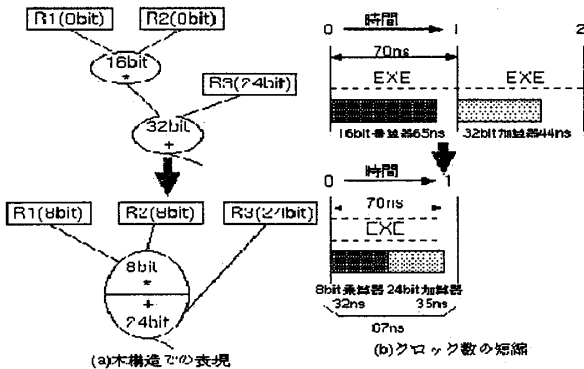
R1(0bit) R2(0bit)

16bit
*

R3(24bit)

32bit
+

R1(8bit) R2(8bit) R3(24bit)

8bit
*
+
24bit

(a)木構造での表現

0 時間 1 2

70ns

EXE EXE

16bit乗算器65ns 32bit加算器44ns

0 時間 1

70ns

EXE

8bit乗算器 24bit加算器
32ns 35ns

67ns

(b)クロック数の短縮